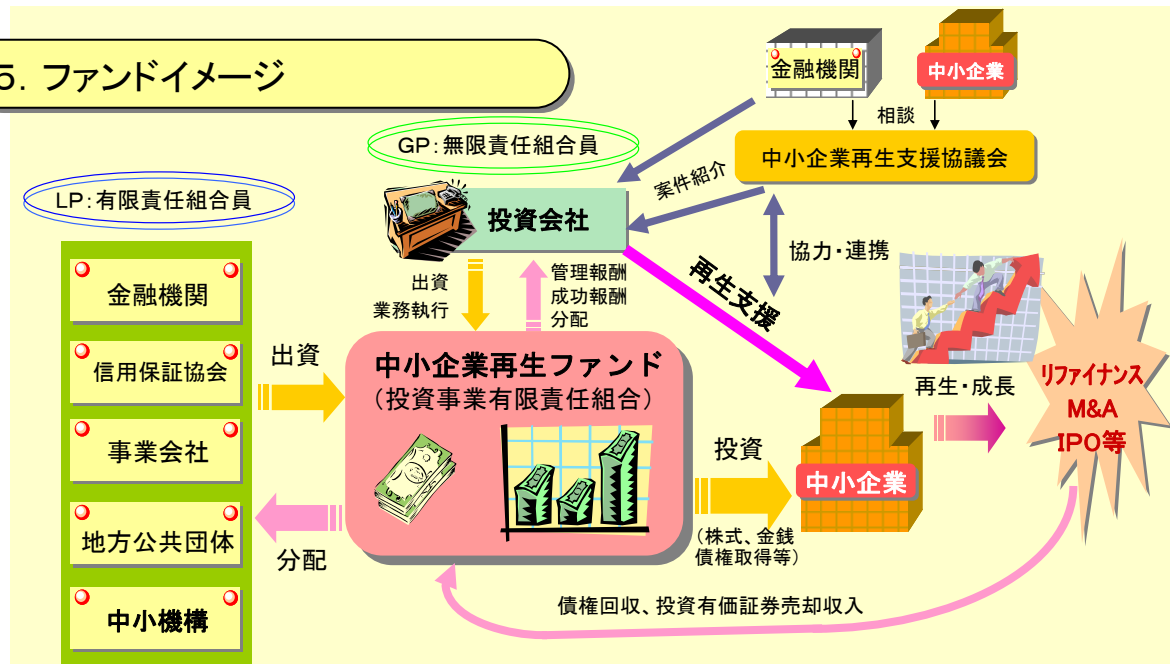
5. ファンドイメージ

金融機関

中小企業

相談

GP:無限責任組合員

中小企業再生支援協議会

案件紹介

LP:有限責任組合員

投資会社

協力・連携

再生支援

出資
業務執行

管理報酬
成功報酬
分配

金融機関

信用保証協会

事業会社

地方公共団体

中小機構

出資

中小企業再生ファンド
(投資事業有限責任組合)

分配

投資

(株式、金銭債権取得等)

中小企業

再生・成長

リファイナンス
M&A
IPO等

債権回収、投資有価証券売却収入